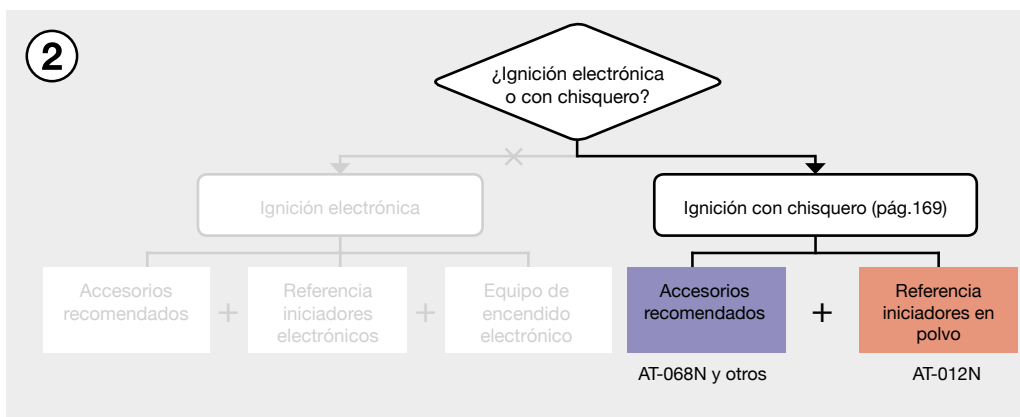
2

¿Ignición electrónica o con chisquero?

Ignición electrónica

Ignición con chisquero (pág.169)

Accesorios recomendados

+

Referencia iniciadores electrónicos

+

Equipo de encendido electrónico

Accesorios recomendados

+

Referencia iniciadores en polvo

AT-068N y otros

AT-012N